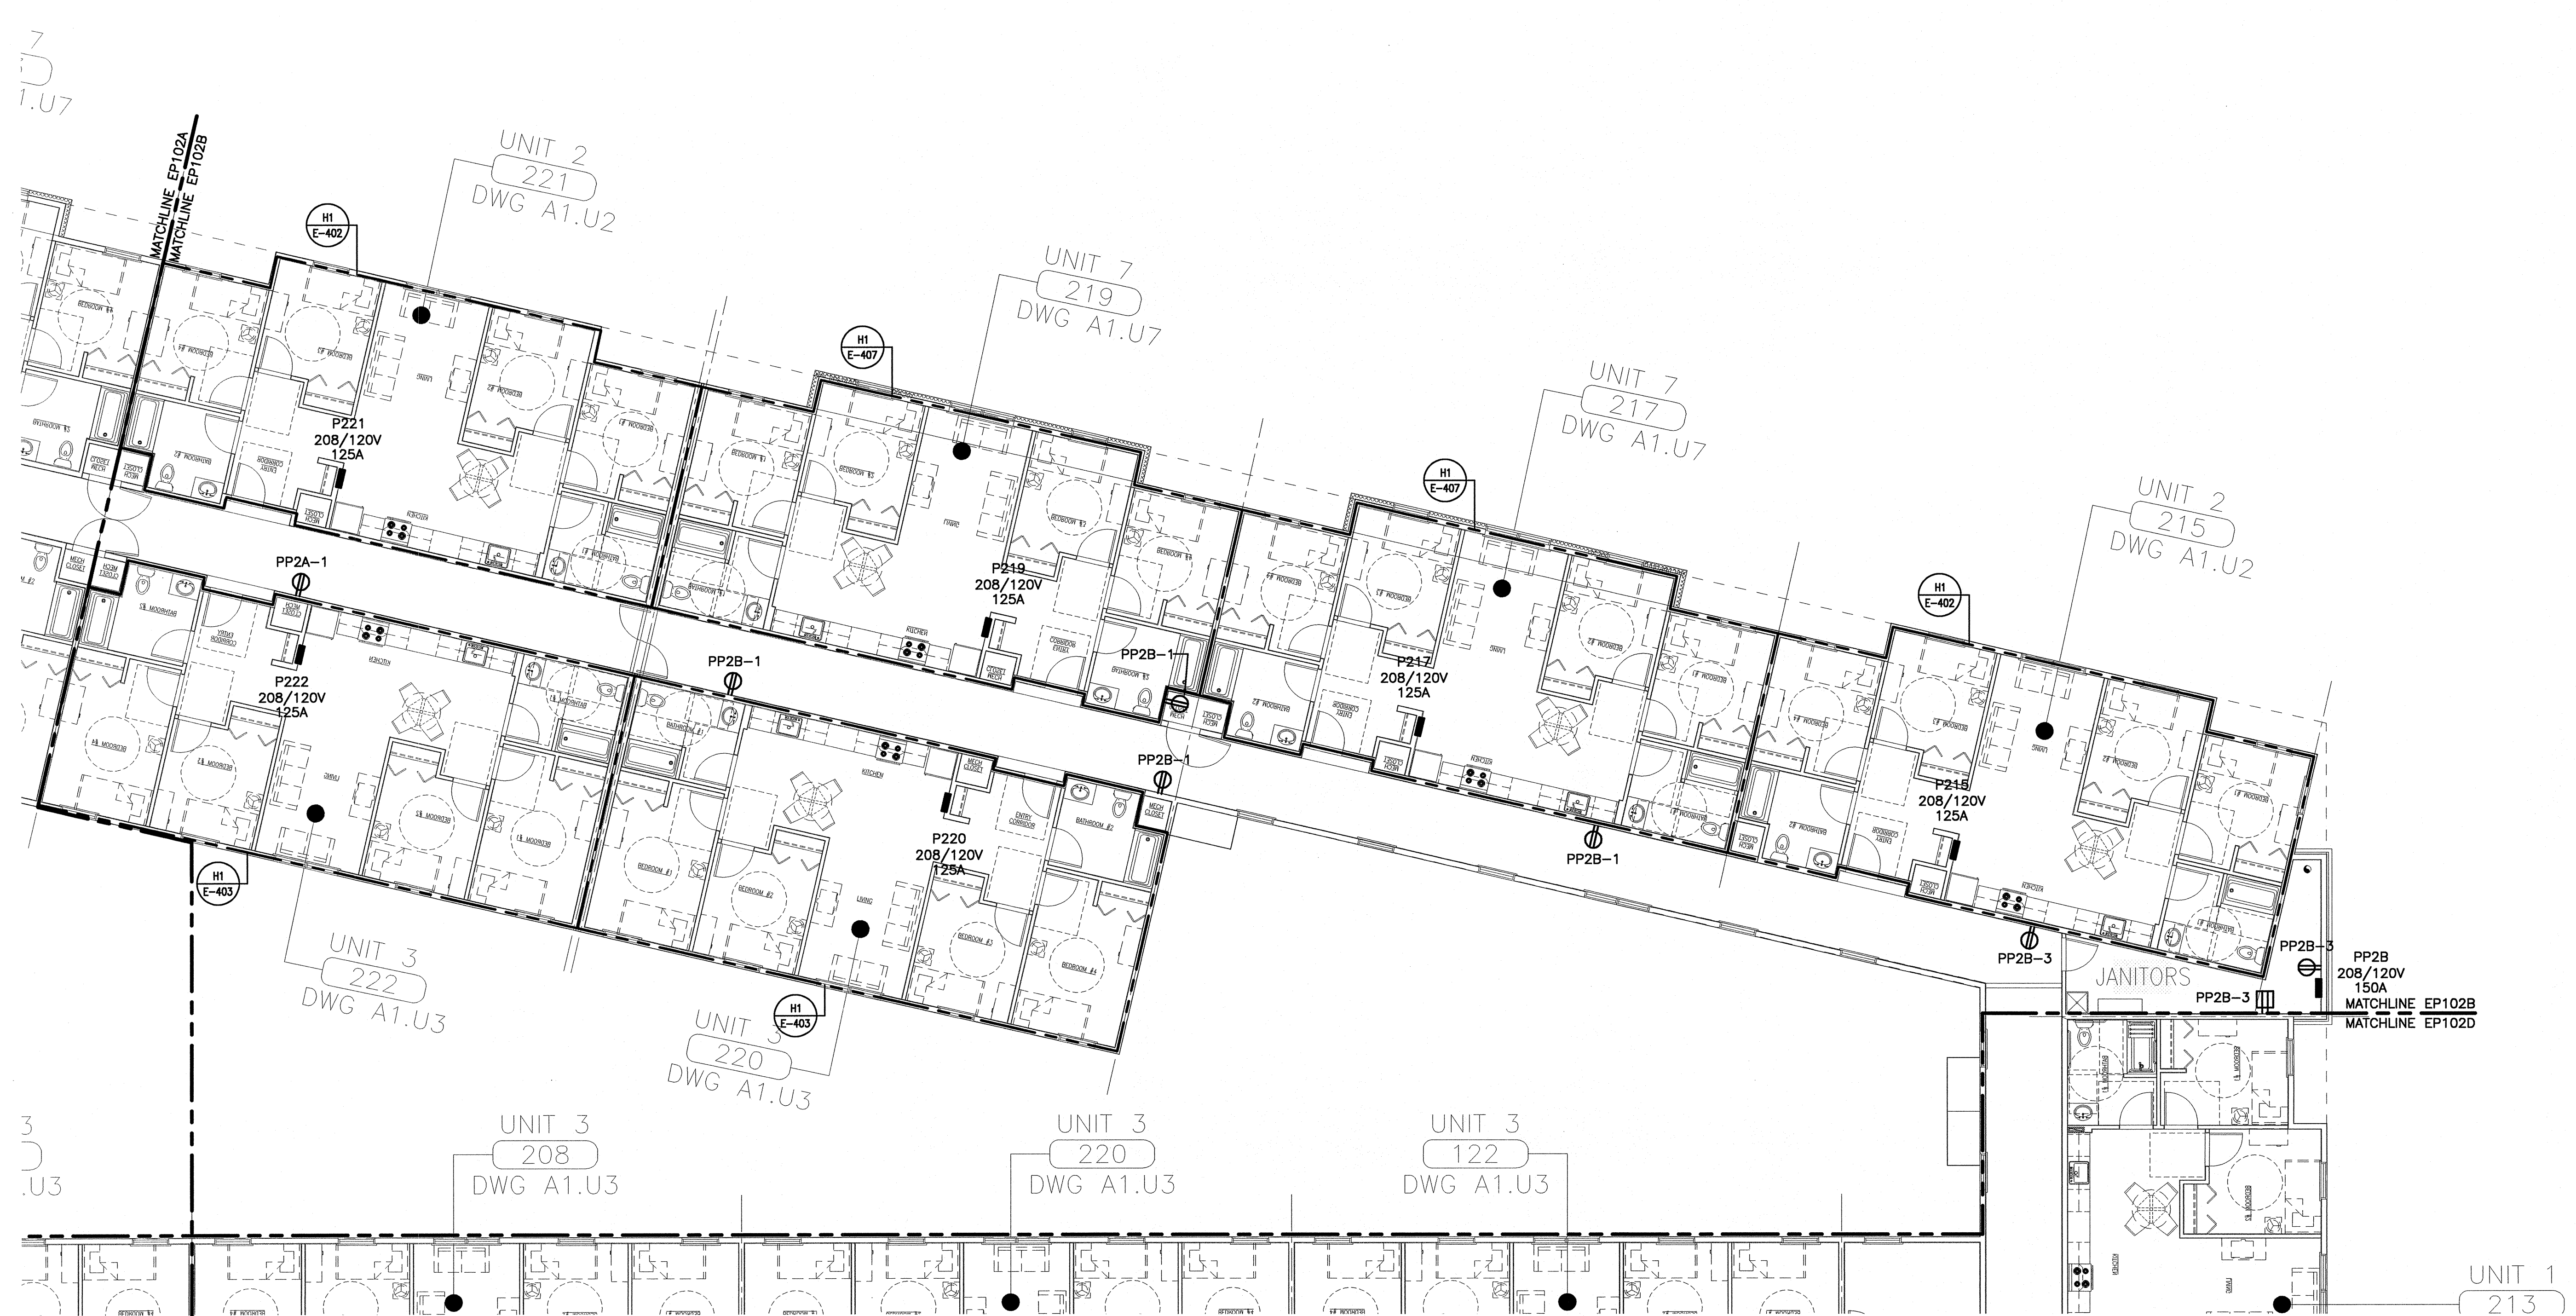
7
1.U7

MATCHLINE EP102A
MATCHLINE EP102B

UNIT 2
221
DWG A1.U2

H1
E-402

UNIT 7
219
DWG A1.U7

H1
E-407

UNIT 7
217
DWG A1.U7

H1
E-407

UNIT 2
215
DWG A1.U2

H1
E-402

P221
208/120V
125A

P219
208/120V
125A

PP2A-1

P222
208/120V
125A

PP2B-1

PP2B-1

P217
208/120V
125A

PP2B-1

PP2B-1

P220
208/120V
125A

P215
208/120V
125A

H1
E-403

UNIT 3
222
DWG A1.U3

H1
E-403

UNIT 3
220
DWG A1.U3

PP2B-3

JANITORS

PP2B-3

PP2B-3

PP2B
208/120V
150A

MATCHLINE EP102B
MATCHLINE EP102D

3
.U3

UNIT 3
208
DWG A1.U3

UNIT 3
220
DWG A1.U3

UNIT 3
122
DWG A1.U3

UNIT 1
213